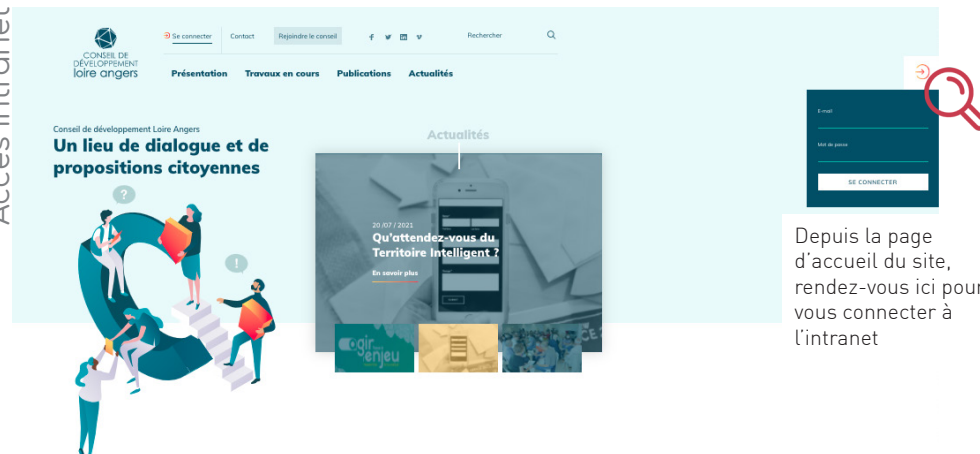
Accès intranet

CONSEIL DE DÉVELOPPEMENT loire angers

Se connecter | Contact | Rejoindre le conseil | Rechercher

Présentation | Travaux en cours | Publications | Actualités

Conseil de développement Loire Angers
Un lieu de dialogue et de propositions citoyennes

Actualités

20/07/2021
Qu'attendez-vous du Territoire Intelligent ?
En savoir plus

agir enjeu

E-mail
Mot de passe
SE CONNECTER

Depuis la page d'accueil du site, rendez-vous ici pour vous connecter à l'intranet